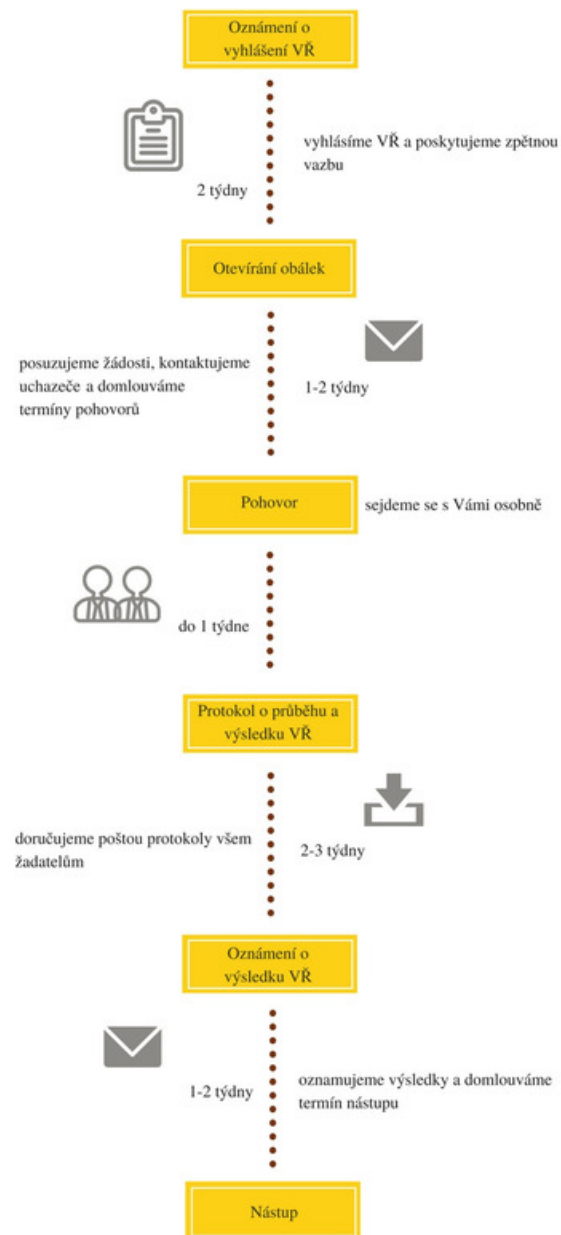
Oznámení o vyhlášení VŘ

vyhlásíme VŘ a poskytujeme zpětnou vazbu

2 týdny

Otevírání obálek

posuzujeme žádosti, kontaktujeme uchazeče a domlouváme termíny pohovorů

1-2 týdny

Pohovor

sejdeme se s Vámi osobně

do 1 týdne

Protokol o průběhu a výsledku VŘ

doručujeme poštou protokoly všem žadatelům

2-3 týdny

Oznámení o výsledku VŘ

1-2 týdny

oznamujeme výsledky a domlouváme termín nástupu

Nástup